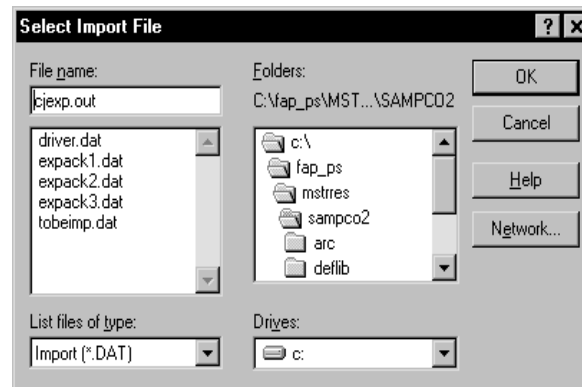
Select Import File

? ×

File name:

cjexp.out

driver.dat
expack1.dat
expack2.dat
expack3.dat
tobeimp.dat

Folders:

C:\fap_ps\MST...\SAMPCO2

c:\
fap_ps
mstrres
sampco2
arc
deflib

OK

Cancel

Help

Network...

List files of type:

Import (*.DAT)

Drives:

c: